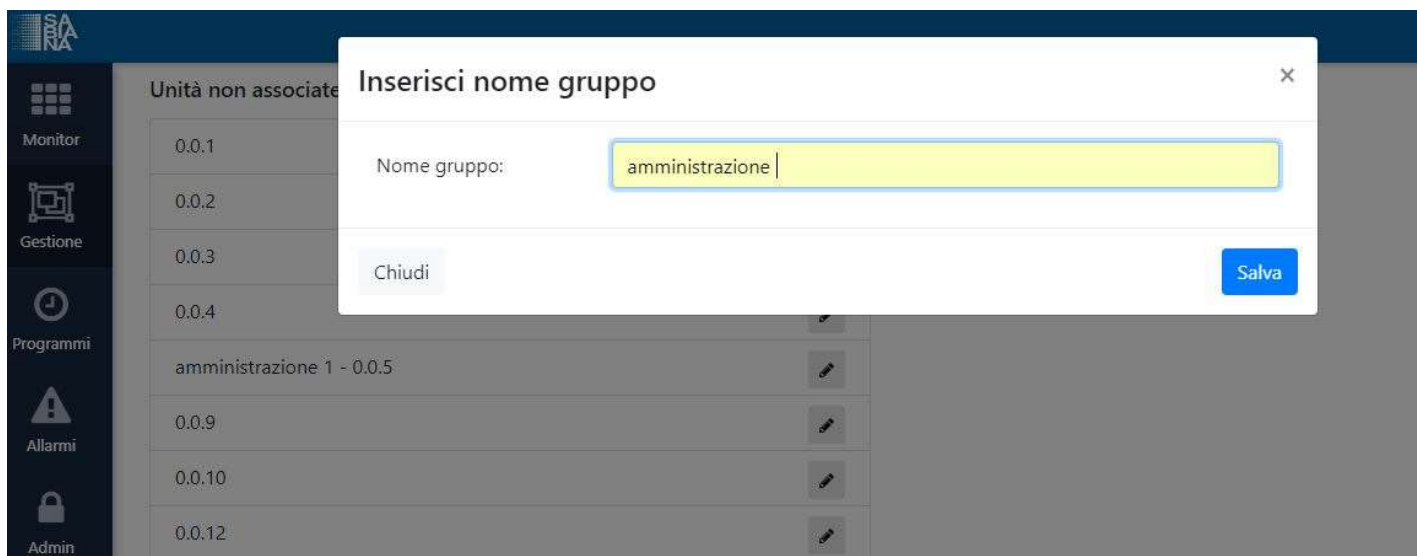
SA BIA NA

Monitor

Gestione

Programmi

Allarmi

Admin

Unità non associate

0.0.1

0.0.2

0.0.3

0.0.4

amministrazione 1 - 0.0.5

0.0.9

0.0.10

0.0.12

Inserisci nome gruppo

×

Nome gruppo: amministrazione

Chiudi

Salva